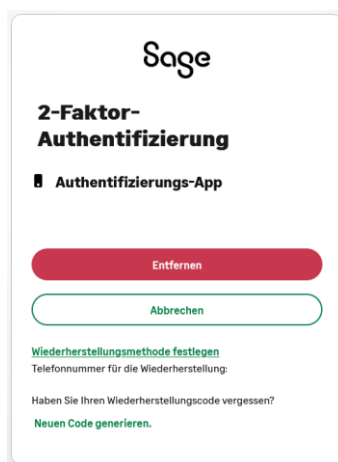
Sage

2-Faktor-Authentifizierung

Authentifizierungs-App

Entfernen

Abbrechen

Wiederherstellungsmethode festlegen
Telefonnummer für die Wiederherstellung:

Haben Sie Ihren Wiederherstellungscode vergessen?

Neuen Code generieren.